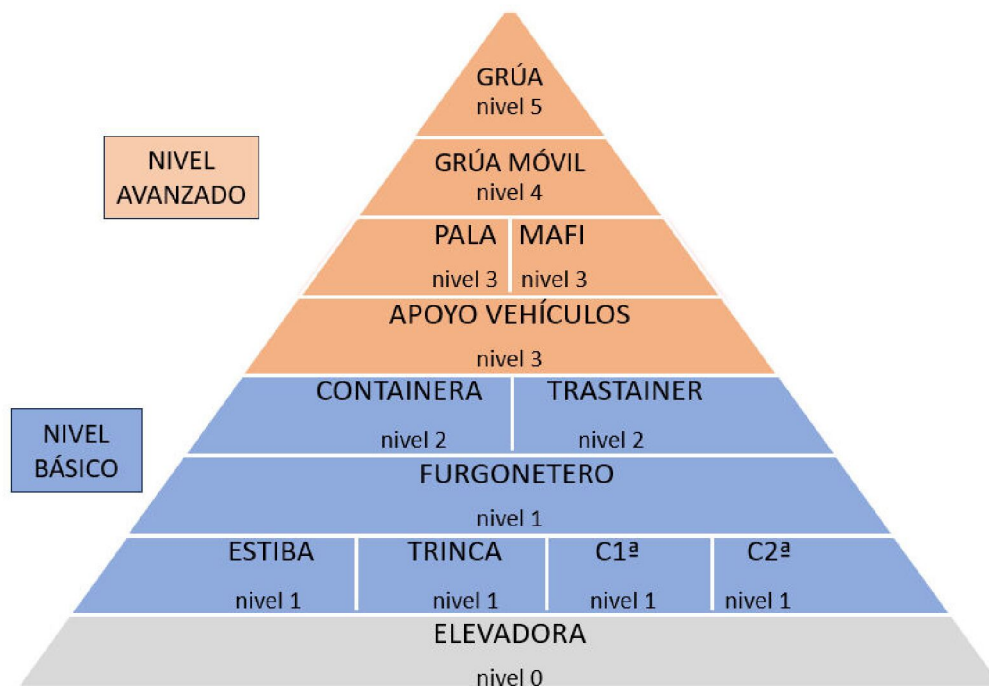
GRÚA
nivel 5

NIVEL AVANZADO

GRÚA MÓVIL
nivel 4

PALA
nivel 3

MAFI
nivel 3

APOYO VEHÍCULOS
nivel 3

NIVEL BÁSICO

CONTAINERA
nivel 2

TRASTAINER
nivel 2

FURGONETERO
nivel 1

ESTIBA
nivel 1

TRINCA
nivel 1

C1ª
nivel 1

C2ª
nivel 1

ELEVADORA
nivel 0